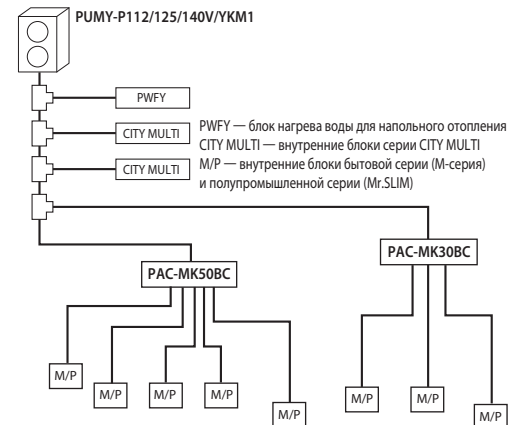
PUMY-P112/125/140V/YKM1

PWFY

CITY MULTI

CITY MULTI

PWFY — блок нагрева воды для напольного отопления
CITY MULTI — внутренние блоки серии CITY MULTI
M/P — внутренние блоки бытовой серии (M-серия) и полупромышленной серии (Mr.SLIM)

PAC-MK50BC

PAC-MK30BC

M/P

M/P

M/P

M/P

M/P

M/P

M/P

M/P